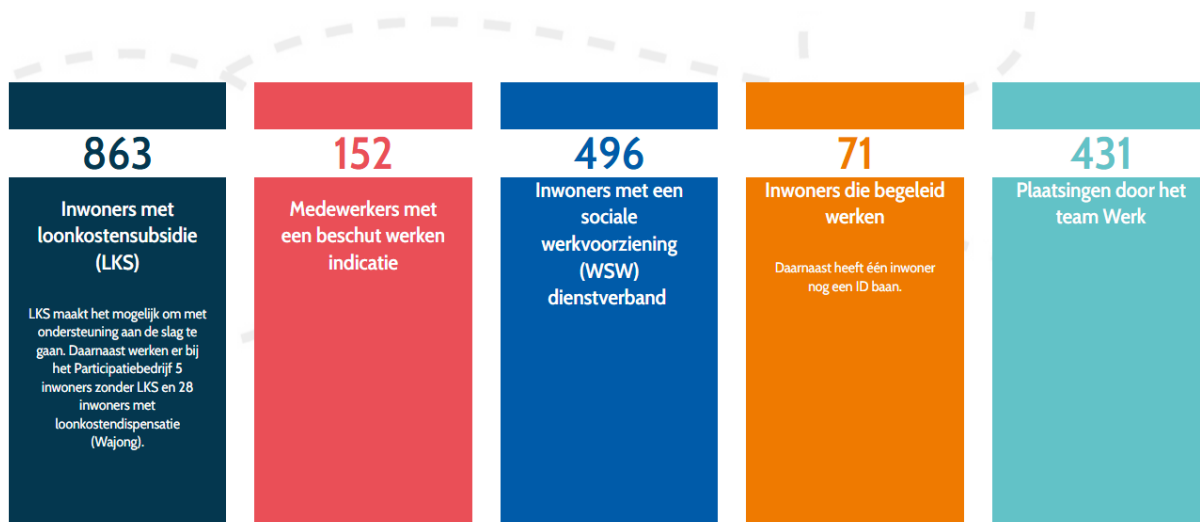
863

Inwoners met loonkostensubsidie (LKS)

LKS maakt het mogelijk om met ondersteuning aan de slag te gaan. Daarnaast werken er bij het Participatiebedrijf 5 inwoners zonder LKS en 28 inwoners met loonkostendispensatie (Wajong).

152

Medewerkers met een beschut werken indicatie

496

Inwoners met een sociale werkvoorziening (WSW) dienstverband

71

Inwoners die begeleid werken

Daarnaast heeft één inwoner nog een ID baan.

431

Plaatsingen door het team Werk